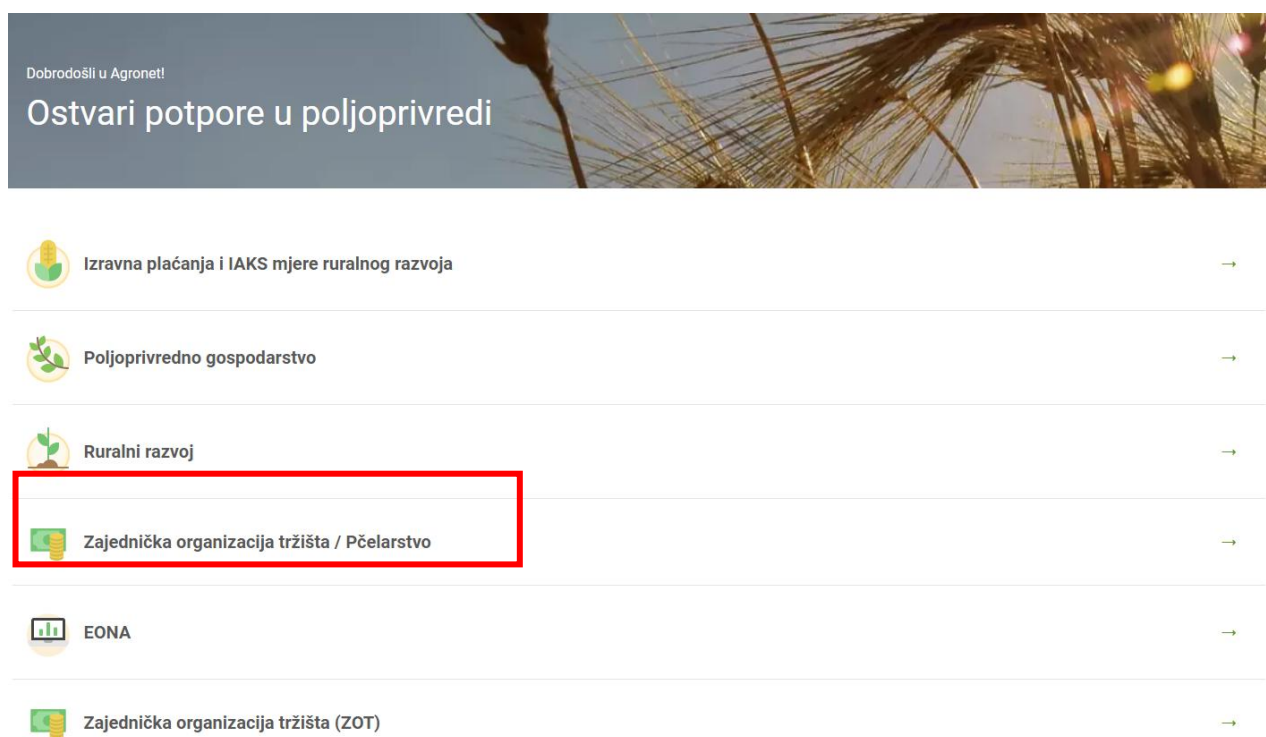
Dobrodošli u Agronet!

Ostvari potpore u poljoprivredi

Izravna plaćanja i IAKS mjere ruralnog razvoja →

Poljoprivredno gospodarstvo →

Ruralni razvoj →

Zajednička organizacija tržišta / Pčelarstvo →

EONA →

Zajednička organizacija tržišta (ZOT) →